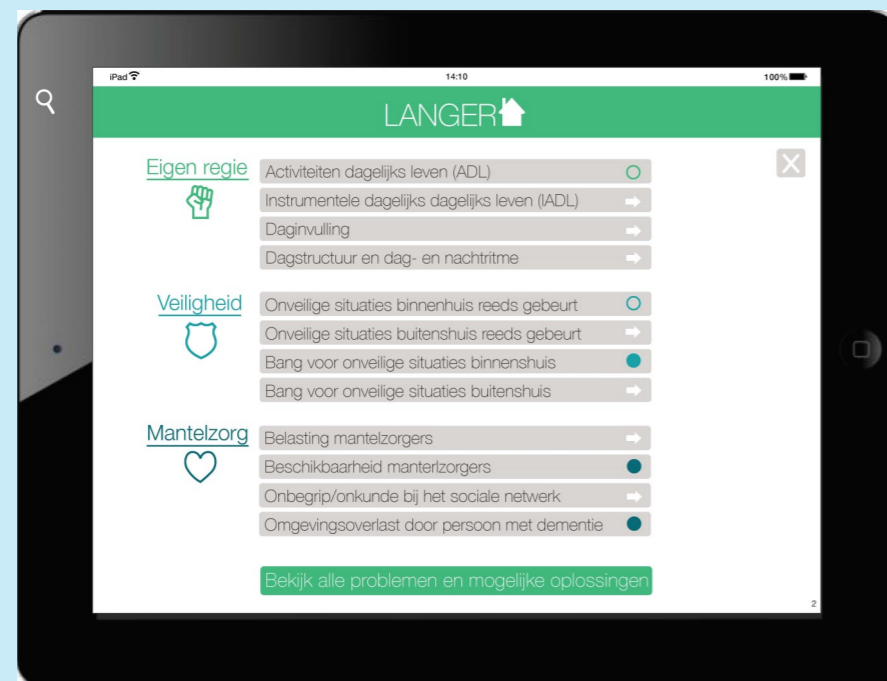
iPad
14:10
100%

LANGER

Eigen regie
Activiteiten dagelijks leven (ADL)
Instrumentele dagelijks dagelijks leven (IADL)
Daginvulling
Dagstructuur en dag- en nachtritme

Veiligheid
Onveilige situaties binnenhuis reeds gebeurt
Onveilige situaties buitenshuis reeds gebeurt
Bang voor onveilige situaties binnenshuis
Bang voor onveilige situaties buitenshuis

Mantelzorg
Belasting mantelzorgers
Beschikbaarheid manterlzorgers
Onbegrip/onkunde bij het sociale netwerk
Omgevingsoverlast door persoon met dementie

Bekijk alle problemen en mogelijke oplossingen

2